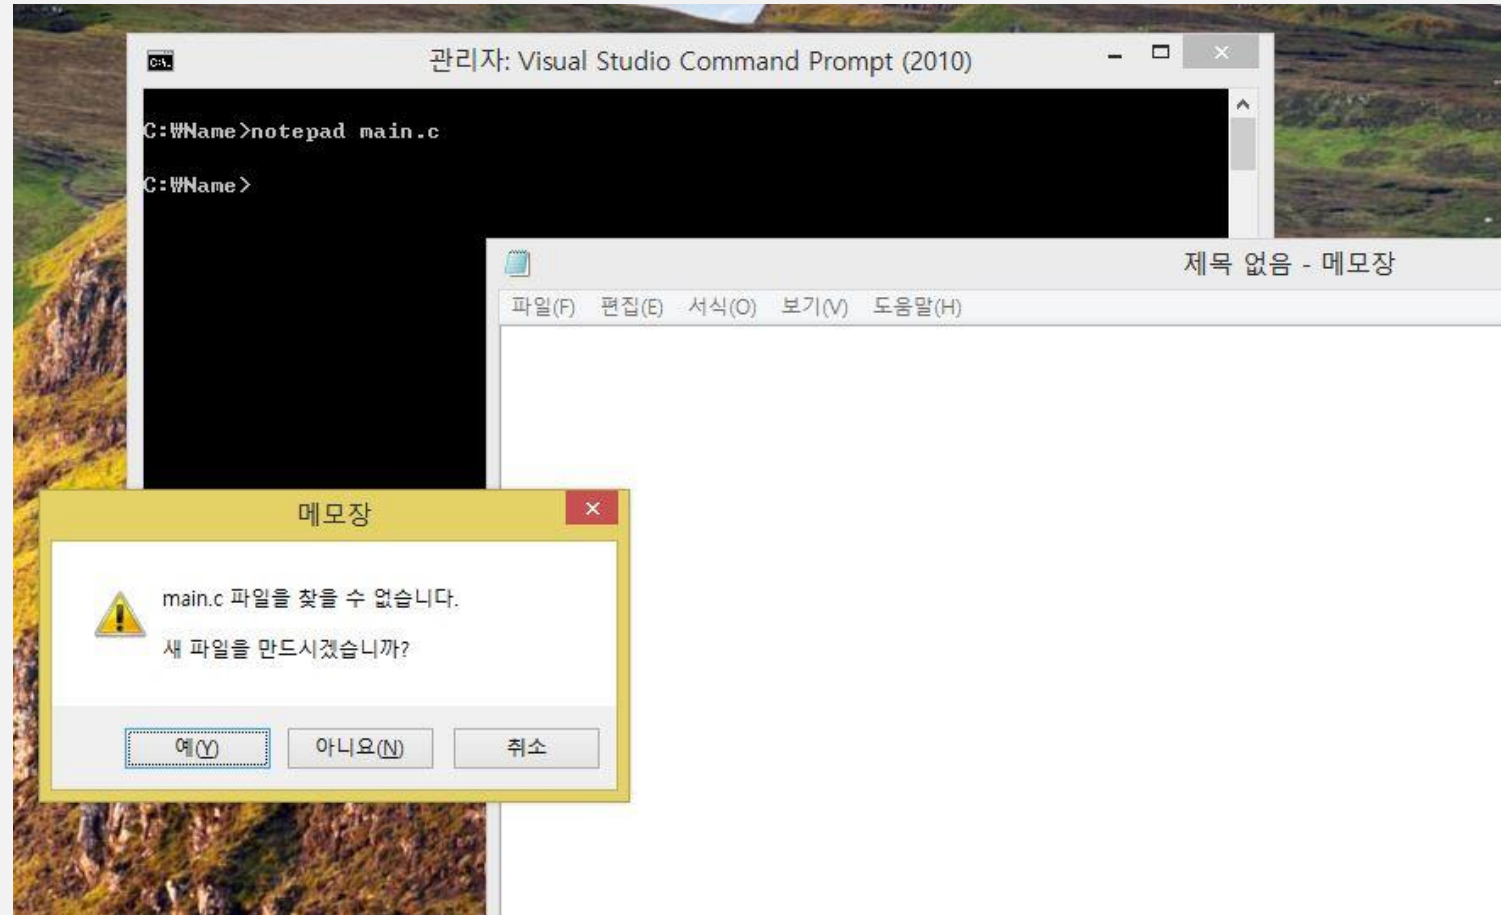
관리자: Visual Studio Command Prompt (2010)

C:₩Name>notepad main.c

C:₩Name>

제목 없음 - 메모장

파일(F) 편집(E) 서식(O) 보기(V) 도움말(H)

메모장

main.c 파일을 찾을 수 없습니다.

새 파일을 만드시겠습니까?

예(Y) 아니요(N) 취소